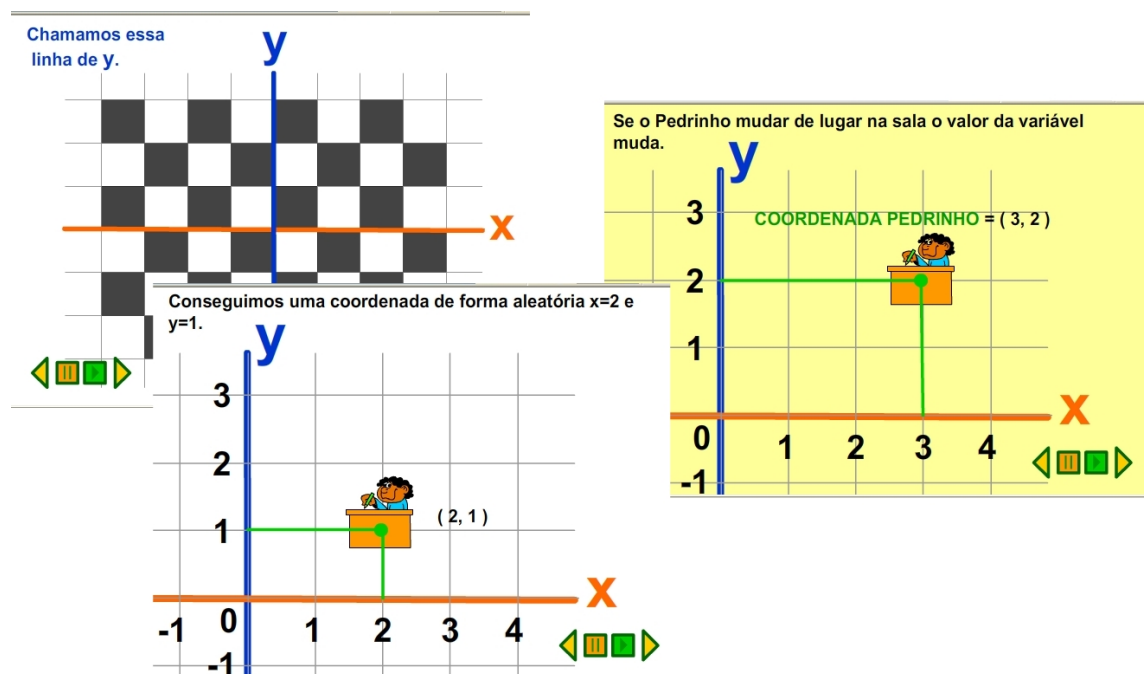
Chamamos essa linha de y.

y

x

Se o Pedrinho mudar de lugar na sala o valor da variável muda.

y

3

COORDENADA PEDRINHO = ( 3, 2 )

2

1

x

0

1

2

3

4

-1

Conseguimos uma coordenada de forma aleatória x=2 e y=1.

y

3

2

1

( 2, 1 )

x

-1

0

1

2

3

4

-1